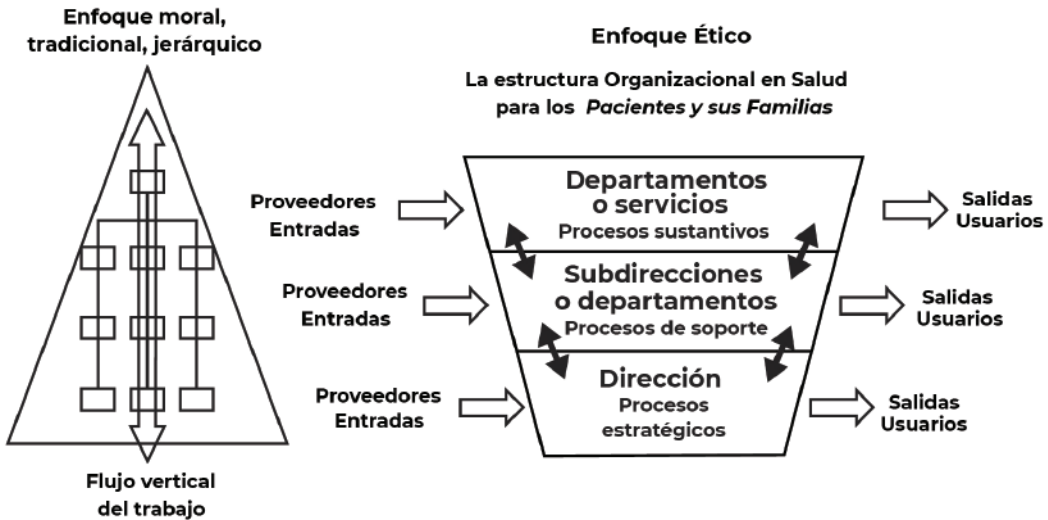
Enfoque moral, tradicional, jerárquico

Flujo vertical del trabajo

Enfoque Ético

La estructura Organizacional en Salud para los *Pacientes y sus Familias*

Proveedores Entradas

Departamentos o servicios
Procesos sustantivos

Salidas Usuarios

Proveedores Entradas

Subdirecciones o departamentos
Procesos de soporte

Salidas Usuarios

Proveedores Entradas

Dirección
Procesos estratégicos

Salidas Usuarios